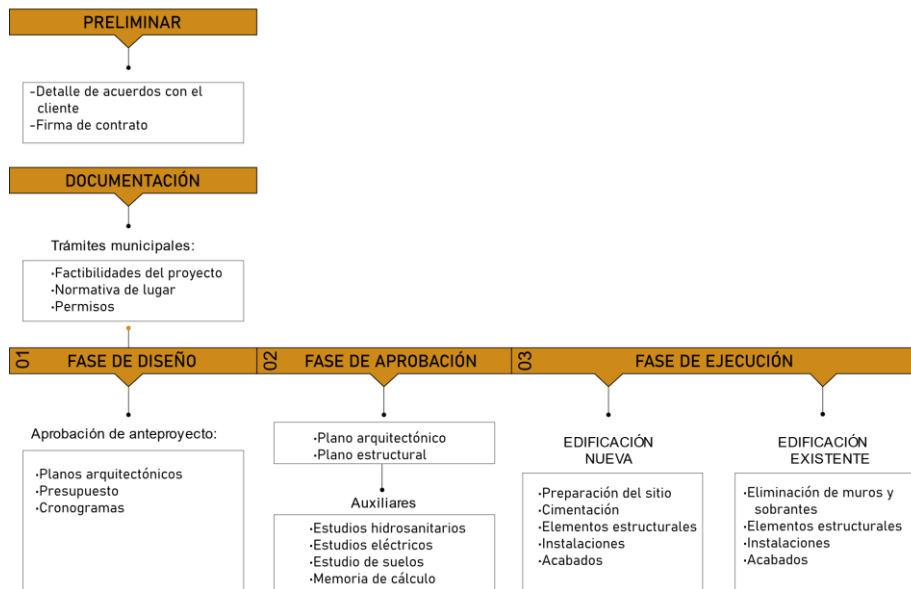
PRELIMINAR

-Detalle de acuerdos con el cliente
-Firma de contrato

DOCUMENTACIÓN

Trámites municipales:

·Factibilidades del proyecto
·Normativa de lugar
·Permisos

01 FASE DE DISEÑO

Aprobación de anteproyecto:

·Planos arquitectónicos
·Presupuesto
·Cronogramas

02 FASE DE APROBACIÓN

·Plano arquitectónico
·Plano estructural

Auxiliares

·Estudios hidrosanitarios
·Estudios eléctricos
·Estudio de suelos
·Memoria de cálculo

03 FASE DE EJECUCIÓN

EDIFICACIÓN NUEVA

·Preparación del sitio
·Cimentación
·Elementos estructurales
·Instalaciones
·Acabados

EDIFICACIÓN EXISTENTE

·Eliminación de muros y sobrantes
·Elementos estructurales
·Instalaciones
·Acabados